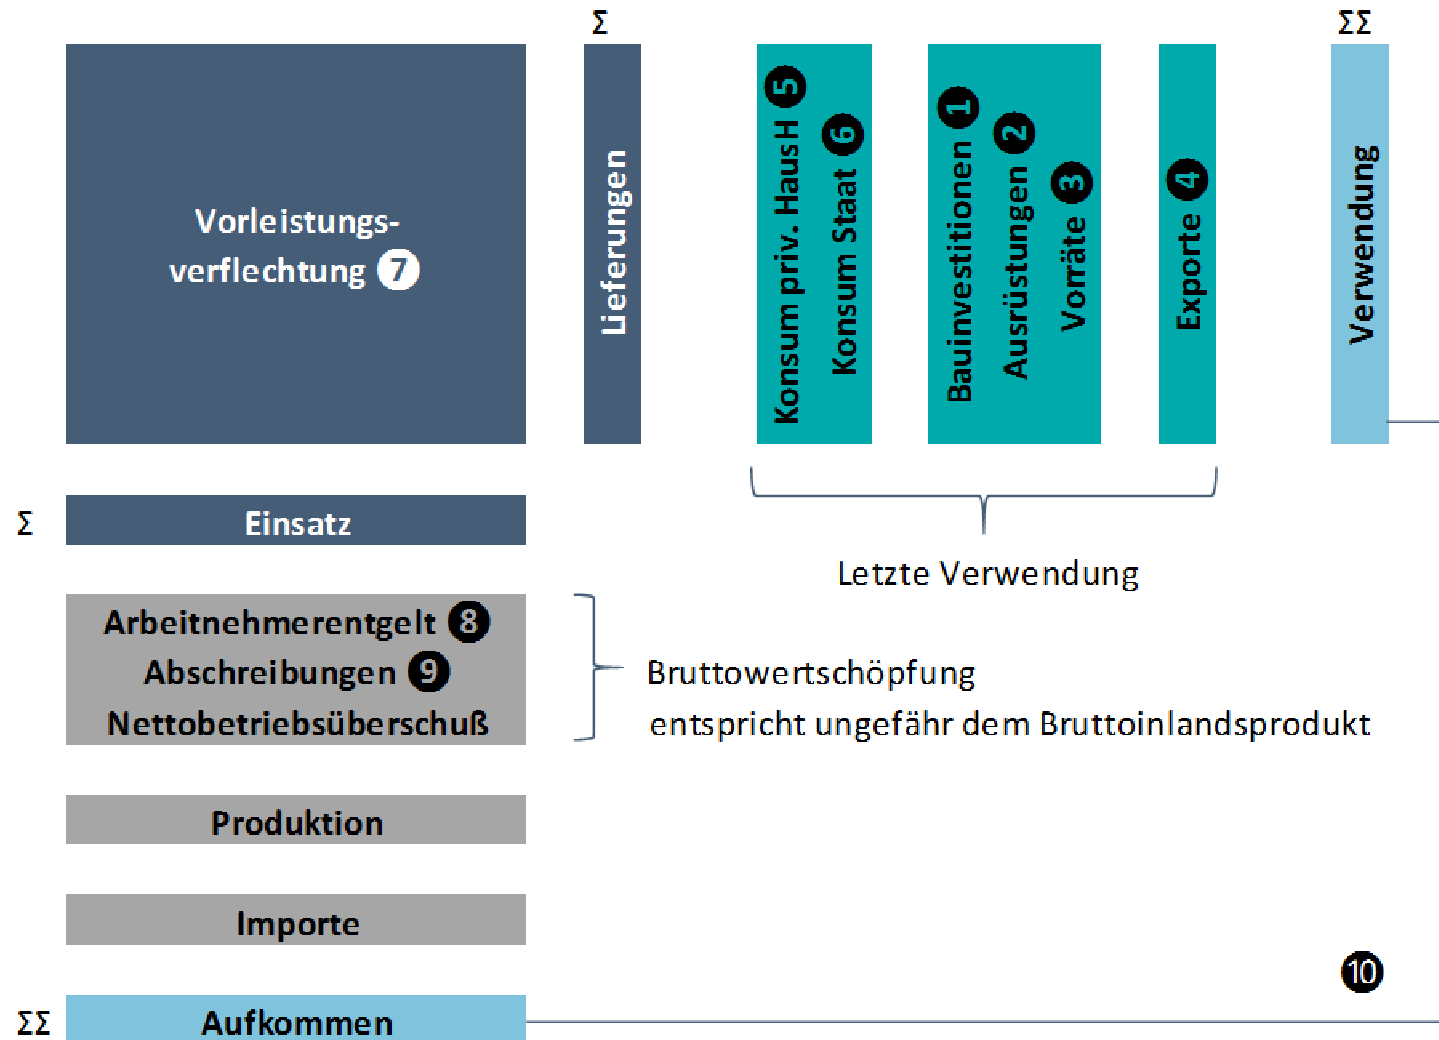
Σ

ΣΣ

Vorleistungsverflechtung 7

Lieferungen

Konsum priv. HausH 5
Konsum Staat 6

Bauinvestitionen 1
Ausrüstungen 2
Vorräte 3

Exporte 4

Verwendung

Σ Einsatz

Letzte Verwendung

Arbeitnehmerentgelt 8
Abschreibungen 9
Nettobetriebsüberschuß

Bruttowertschöpfung
entspricht ungefähr dem Bruttoinlandsprodukt

Produktion

Importe

10

ΣΣ Aufkommen